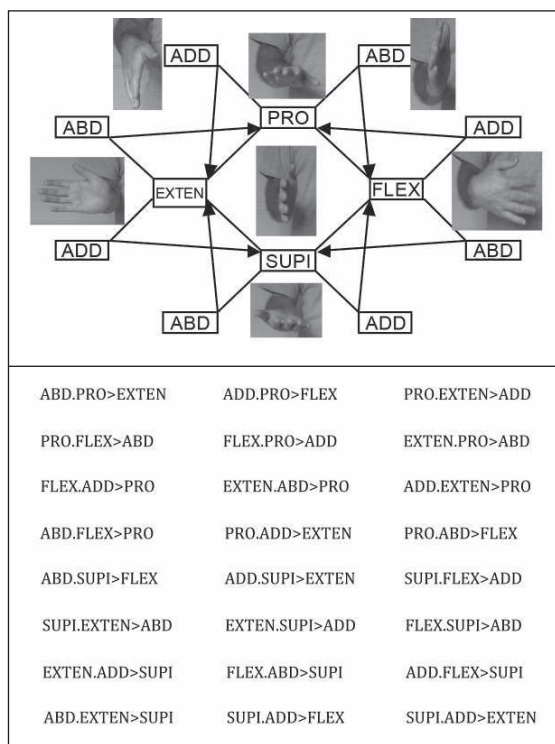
ADD
ABD
ABD
PRO
ADD
EXTEN
FLEX
ADD
SUPI
ABD
ABD
ADD

| | | |
|---|---|---|
| ABD.PRO>EXTEN | ADD.PRO>FLEX | PRO.EXTEN>ADD |
| PRO.FLEX>ABD | FLEX.PRO>ADD | EXTEN.PRO>ABD |
| FLEX.ADD>PRO | EXTEN.ABD>PRO | ADD.EXTEN>PRO |
| ABD.FLEX>PRO | PRO.ADD>EXTEN | PRO.ABD>FLEX |
| ABD.SUPI>FLEX | ADD.SUPI>EXTEN | SUPI.FLEX>ADD |
| SUPI.EXTEN>ABD | EXTEN.SUPI>ADD | FLEX.SUPI>ABD |
| EXTEN.ADD>SUPI | FLEX.ABD>SUPI | ADD.FLEX>SUPI |
| ABD.EXTEN>SUPI | SUPI.ADD>FLEX | SUPI.ADD>EXTEN |